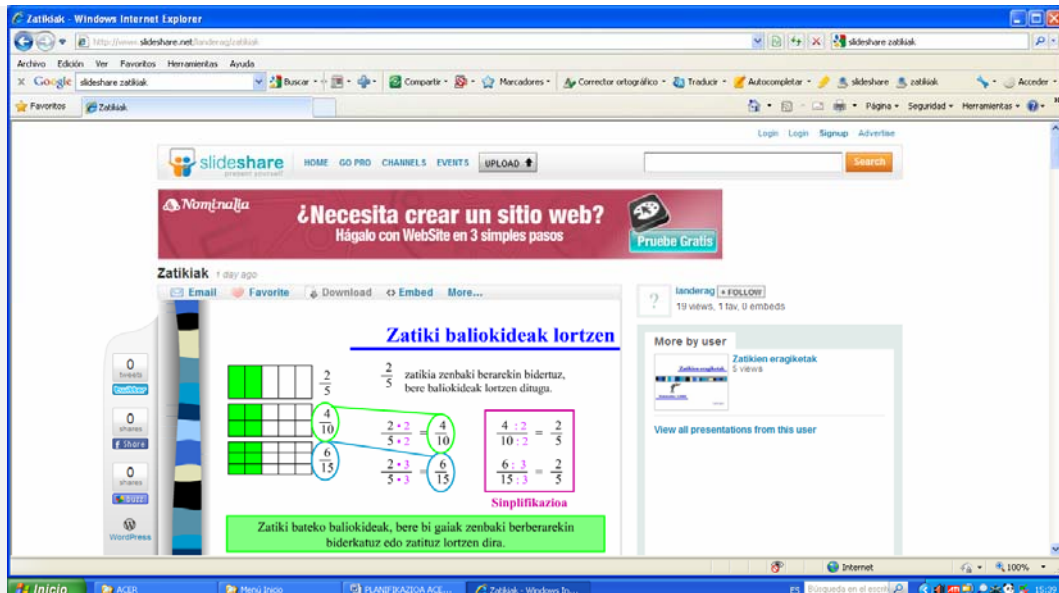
Zatikiak - Windows Internet Explorer

http://www.slideshare.net/landerag/zatikiak

slideshare zatikiak

Archivo Edición Ver Favoritos Herramientas Ayuda

Google slideshare zatikiak

Buscar · Compartir · Marcadores · Corrector ortográfico · Traducir · Autocompletar · slideshare zatikiak · Acceder ·

Favoritos Zatikiak

Página · Seguridad · Herramientas ·

Login Login Signup Advertise

slideshare present yourself

HOME GO PRO CHANNELS EVENTS UPLOAD

Search

Nominalia

¿Necesita crear un sitio web?

Hágalo con WebSite en 3 simples pasos

Pruebe Gratis

Zatikiak 1 day ago

Email Favorite Download Embed More...

landerag + FOLLOW

19 views, 1 fav, 0 embeds

0 tweets

0 shares Share

0 shares buzz

WordPress

Zatiki baliokideak lortzen

$\frac{2}{5}$

$\frac{2}{5}$ zatikia zenbaki berarekin bidertuz, bere baliokideak lortzen ditugu.

$\frac{4}{10}$

$\frac{2 \cdot 2}{5 \cdot 2} = \frac{4}{10}$

$\frac{6}{15}$

$\frac{2 \cdot 3}{5 \cdot 3} = \frac{6}{15}$

$\frac{4 : 2}{10 : 2} = \frac{2}{5}$

$\frac{6 : 3}{15 : 3} = \frac{2}{5}$

Sinplifikazioa

Zatiki bateko baliokideak, bere bi gaiak zenbaki berberarekin biderkatuz edo zatituz lortzen dira.

More by user

Zatikien eragiketak

5 views

View all presentations from this user

Internet

100%

Inicio ACER Menú Inicio PLANIFIKAZIOA ACE... Zatikiak - Windows In...

ES Búsqueda en el escrit 15:30